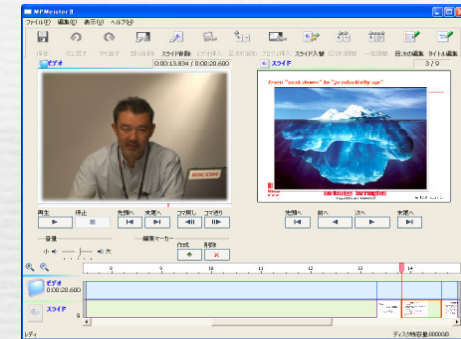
MPMeister II
ファイル(F) 編集(E) 表示(V) ヘルプ(H)
保存 元に戻す やり直す 部分削除 スライド削除 ビデオ挿入 区切り追加 スライド挿入 スライド入替 区切り削除 一括削除 目次の編集 タイトル編集
ビデオ
00:00:13.834 / 00:00:20.600
RICOH
スライド
3 / 9
From "cost-down" to "productivity-up"
再生 停止 先頭へ 末尾へ コマ戻し コマ送り
先頭へ 前へ 次へ 末尾へ
音量
小 大
編集マーカー
作成 削除
8 9 10 11 12 13 14
ビデオ
0:00:20.600
スライド
9
レディ
ディスク残容量 000000